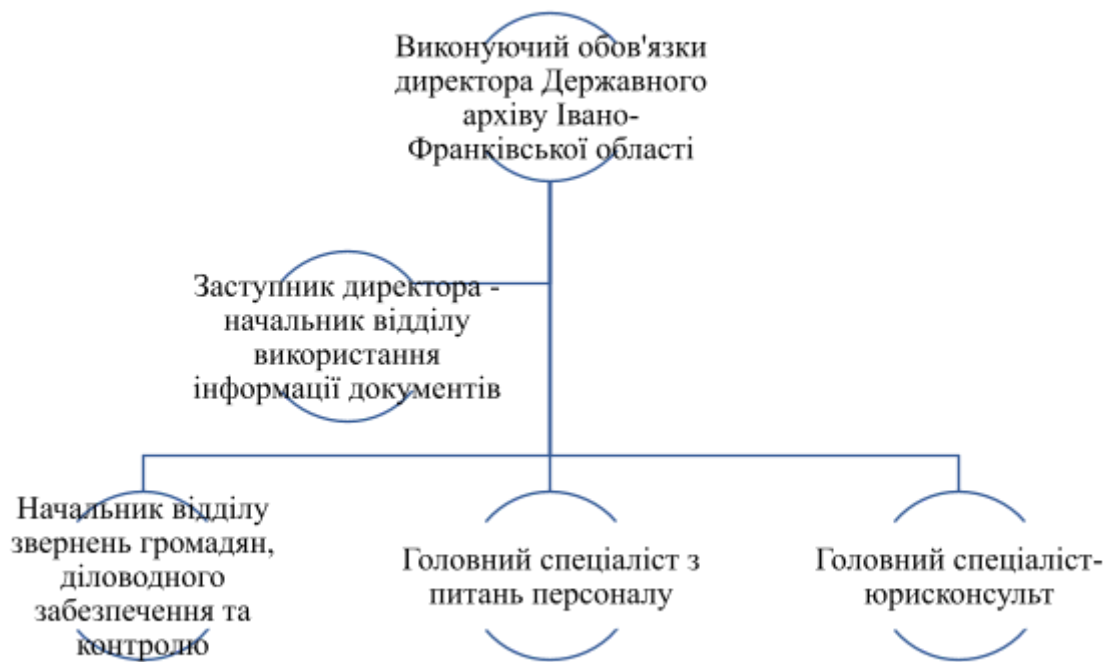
Виконуючий обов'язки директора Державного архіву Івано-Франківської області

Заступник директора - начальник відділу використання інформації документів

Начальник відділу звернень громадян, діловодного забезпечення та контролю

Головний спеціаліст з питань персоналу

Головний спеціаліст-юрисконсульт